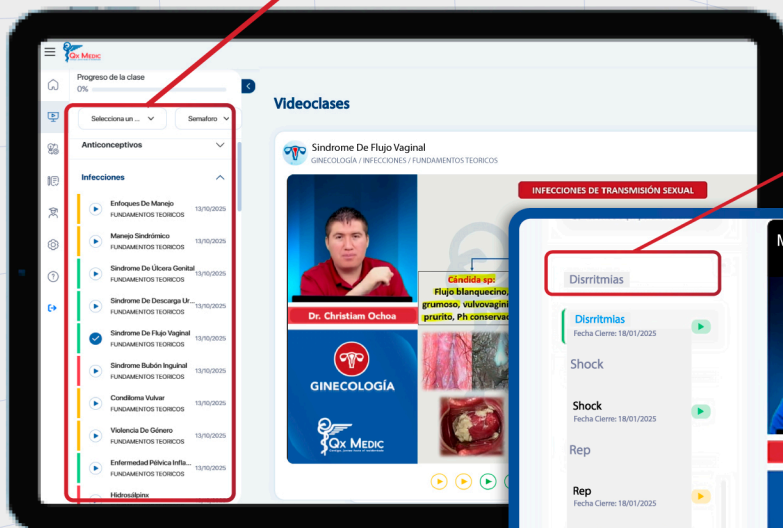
Qx Medic

Progreso de la clase
0%

Selecciona un ...
Semaforo

Anticonceptivos

Infecciones

Enfoques De Manejo
FUNDAMENTOS TEORICOS
13/10/2025

Manejo Sindrómico
FUNDAMENTOS TEORICOS
13/10/2025

Sindrome De Úlcera Genital
FUNDAMENTOS TEORICOS
13/10/2025

Sindrome De Descarga Ur...
FUNDAMENTOS TEORICOS
13/10/2025

Sindrome De Flujo Vaginal
FUNDAMENTOS TEORICOS
13/10/2025

Sindrome Bubón Inguinal
FUNDAMENTOS TEORICOS
13/10/2025

Condiloma Vulvar
FUNDAMENTOS TEORICOS
13/10/2025

Violencia De Género
FUNDAMENTOS TEORICOS
13/10/2025

Enfermedad Pélvica Infla...
FUNDAMENTOS TEORICOS
13/10/2025

Hidrosálpinx

Videoclases

Sindrome De Flujo Vaginal
GINECOLOGÍA / INFECCIONES / FUNDAMENTOS TEORICOS

INFECCIONES DE TRANSMISIÓN SEXUAL

Cándida sp:
Flujo blanquecino, grumoso, vulvovagini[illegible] prurito, Ph conserva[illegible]

Dr. Christiam Ochoa

GINECOLOGÍA

Qx Medic

Disrritmias

Disrritmias
Fecha Cierre: 18/01/2025

Shock

Shock
Fecha Cierre: 18/01/2025

Rep

Rep
Fecha Cierre: 18/01/2025